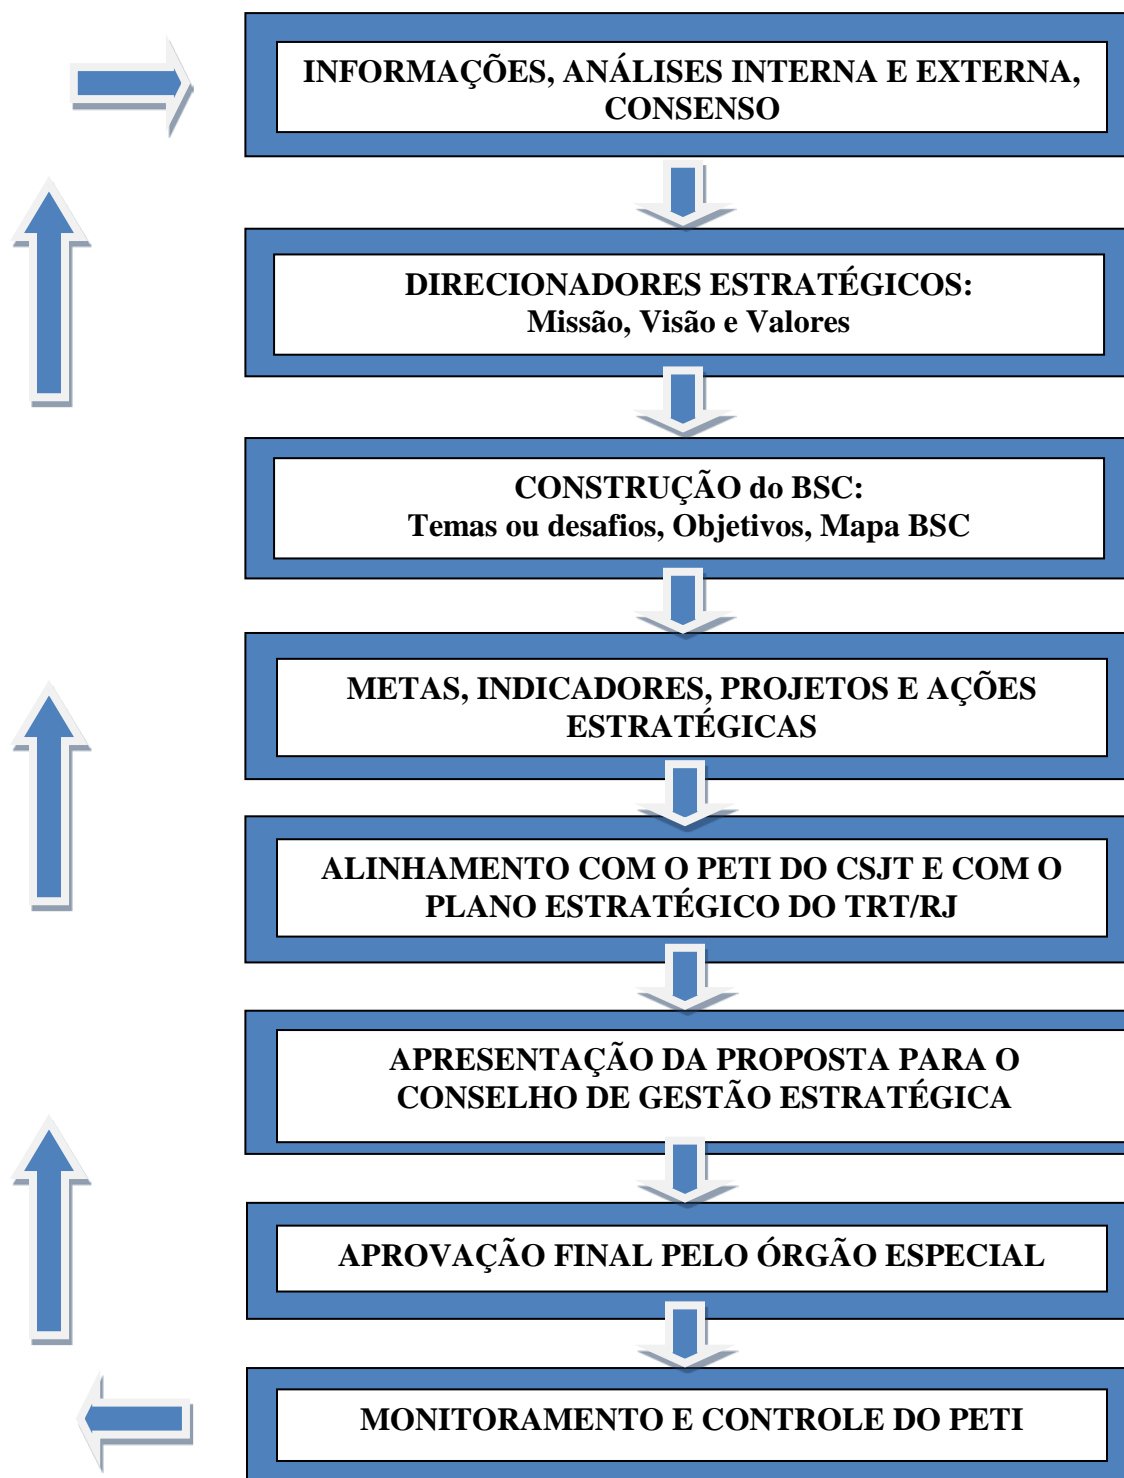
INFORMAÇÕES, ANÁLISES INTERNA E EXTERNA, CONSENSO

DIRECIONADORES ESTRATÉGICOS:
Missão, Visão e Valores

CONSTRUÇÃO do BSC:
Temas ou desafios, Objetivos, Mapa BSC

METAS, INDICADORES, PROJETOS E AÇÕES ESTRATÉGICAS

ALINHAMENTO COM O PETI DO CSJT E COM O PLANO ESTRATÉGICO DO TRT/RJ

APRESENTAÇÃO DA PROPOSTA PARA O CONSELHO DE GESTÃO ESTRATÉGICA

APROVAÇÃO FINAL PELO ÓRGÃO ESPECIAL

MONITORAMENTO E CONTROLE DO PETI